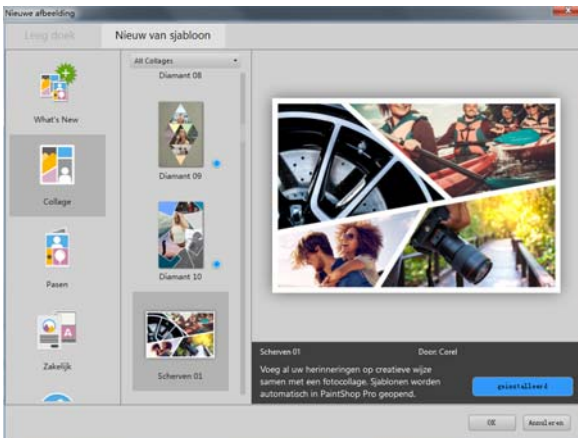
Nieuwe afbeelding

Leeg doek

Nieuw van sjabloon

What's New

Collage

Pasen

Zakelijk

All Collages

Diamant 08

Diamant 09

Diamant 10

Scherven 01

Scherven 01

Door: Corel

Voeg al uw herinneringen op creatieve wijze samen met een fotocollage. Sjablonen worden automatisch in PaintShop Pro geopend.

geïnstalleerd

OK

Annuleren